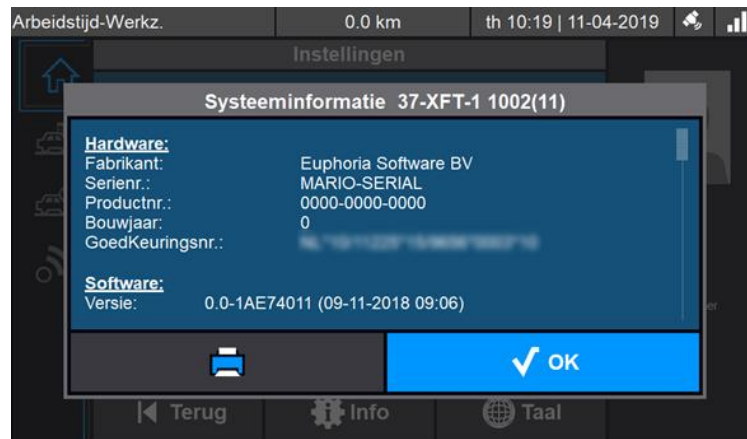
Arbeidstijd-Werkz. 0.0 km th 10:19 | 11-04-2019

Instellingen

Systeeminformatie 37-XFT-1 1002(11)

**Hardware:**

| | |
|---|---|
| Fabrikant: | Euphoria Software BV |
| Serienr.: | MARIO-SERIAL |
| Productnr.: | 0000-0000-0000 |
| Bouwjaar: | 0 |
| GoedKeuringsnr.: | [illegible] |

**Software:**

Versie: 0.0-1AE74011 (09-11-2018 09:06)

OK

Terug Info Taal